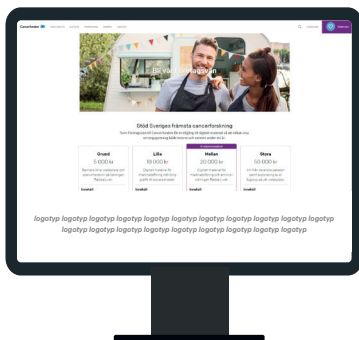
Cancerfonden

Stöd Sveriges främsta cancerforskning

| Grund | Lilla | Mellan | Stora |
|---|---|---|---|
| 5 000 kr | 10 000 kr | 20 000 kr | 50 000 kr |

logotyp logotyp logotyp logotyp logotyp logotyp logotyp logotyp logotyp logotyp logotyp logotyp logotyp logotyp logotyp logotyp logotyp logotyp logotyp logotyp logotyp